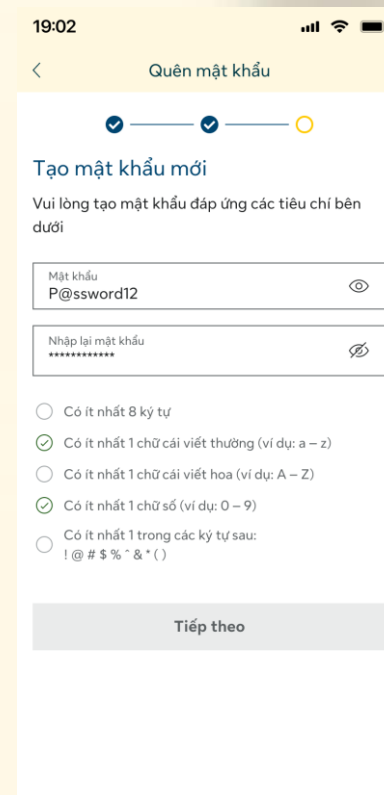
19:02

<

Quên mật khẩu

Tạo mật khẩu mới

Vui lòng tạo mật khẩu đáp ứng các tiêu chí bên dưới

Mật khẩu
P@ssword12

Nhập lại mật khẩu
***********

Có ít nhất 8 ký tự

Có ít nhất 1 chữ cái viết thường (ví dụ: a – z)

Có ít nhất 1 chữ cái viết hoa (ví dụ: A – Z)

Có ít nhất 1 chữ số (ví dụ: 0 – 9)

Có ít nhất 1 trong các ký tự sau:
! @ # $ % ^ & * ( )

Tiếp theo